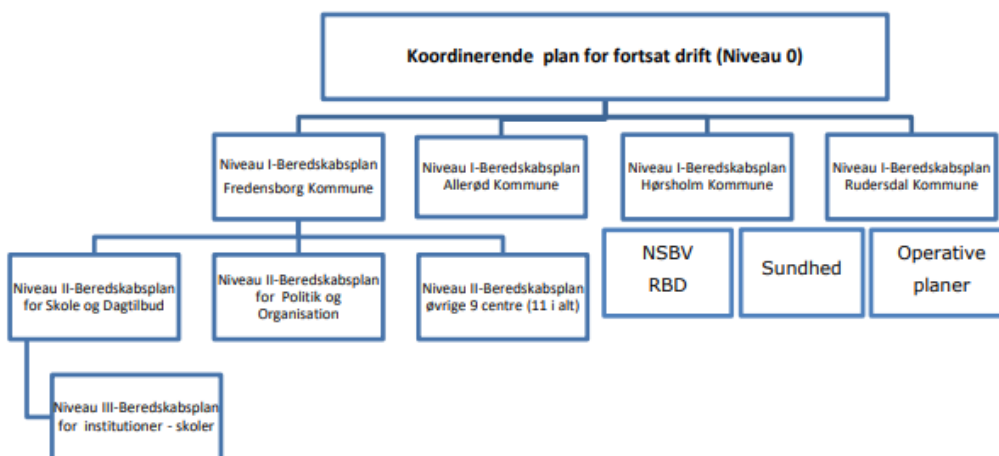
Koordinerende plan for fortsat drift (Niveau 0)

Niveau I-Beredskabsplan Fredensborg Kommune

Niveau I-Beredskabsplan Allerød Kommune

Niveau I-Beredskabsplan Hørsholm Kommune

Niveau I-Beredskabsplan Rudersdal Kommune

NSBV RBD

Sundhed

Operative planer

Niveau II-Beredskabsplan for Skole og Dagtilbud

Niveau II-Beredskabsplan for Politik og Organisation

Niveau II-Beredskabsplan øvrige 9 centre (11 i alt)

Niveau III-Beredskabsplan for institutioner - skoler